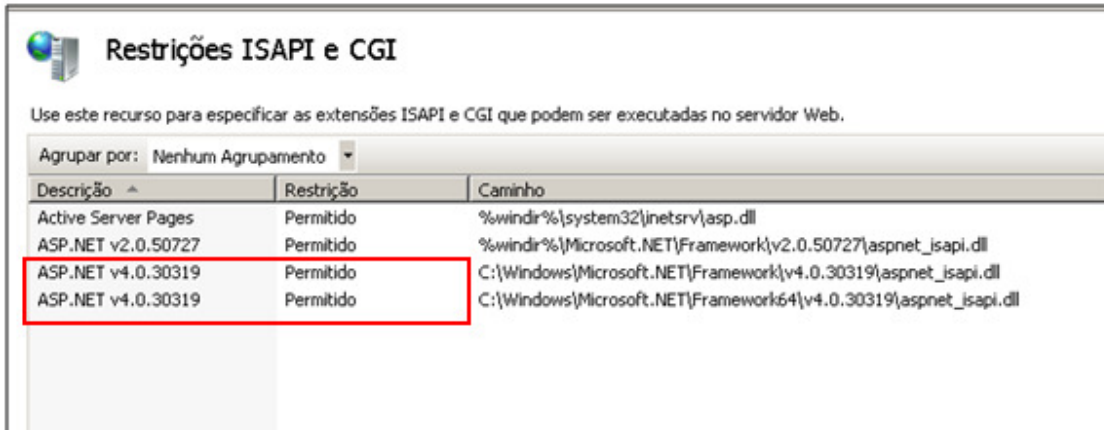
Restrições ISAPI e CGI

Use este recurso para especificar as extensões ISAPI e CGI que podem ser executadas no servidor Web.

Agrupar por: Nenhum Agrupamento

| Descrição | Restrição | Caminho |
|---|---|---|
| Active Server Pages | Permitido | %windir%\system32\inetsrv\asp.dll |
| ASP.NET v2.0.50727 | Permitido | %windir%\Microsoft.NET\Framework\v2.0.50727\aspnet_isapi.dll |
| ASP.NET v4.0.30319 | Permitido | C:\Windows\Microsoft.NET\Framework\v4.0.30319\aspnet_isapi.dll |
| ASP.NET v4.0.30319 | Permitido | C:\Windows\Microsoft.NET\Framework64\v4.0.30319\aspnet_isapi.dll |